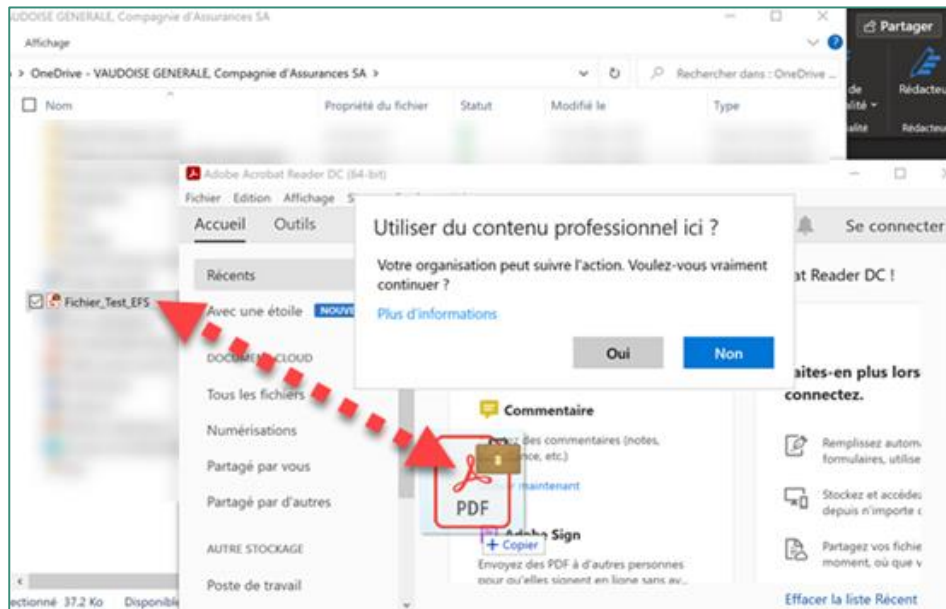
UDOISE GENERALE, Compagnie d'Assurances SA
Affichage
> OneDrive - VAUDOISE GENERALE, Compagnie d'Assurances SA >
Rechercher dans : OneDrive ...
Nom
Propriété du fichier
Statut
Modifié le
Type
Partager
de
alité
alité
Rédacteu
Rédacteu
Fichier_Test_EFS
Adobe Acrobat Reader DC (64-bit)
Fichier Edition Affichage
Accueil Outils
Récents
Avec une étoile NOUV
DOCUMENT CLOUD
Tous les fichiers
Numérisations
Partagé par vous
Partagé par d'autres
AUTRE STOCKAGE
Poste de travail
Se connecter
at Reader DC !
aites-en plus lors connectez.
Utiliser du contenu professionnel ici ?
Votre organisation peut suivre l'action. Voulez-vous vraiment continuer ?
Plus d'informations
Oui
Non
Commentaire
des commentaires (notes, nce, etc.)
maintenant
PDF
Adobe Sign
+ Copier
Envoyez des PDF à d'autres personnes pour qu'elles signent en ligne sans av...
Remplissez autom formulaires, utilise
Stockez et accéde depuis n'importe
Partagez vos fichie moment, où que v
Effacer la liste Récent
ectionné 37,2 Ko Disponible